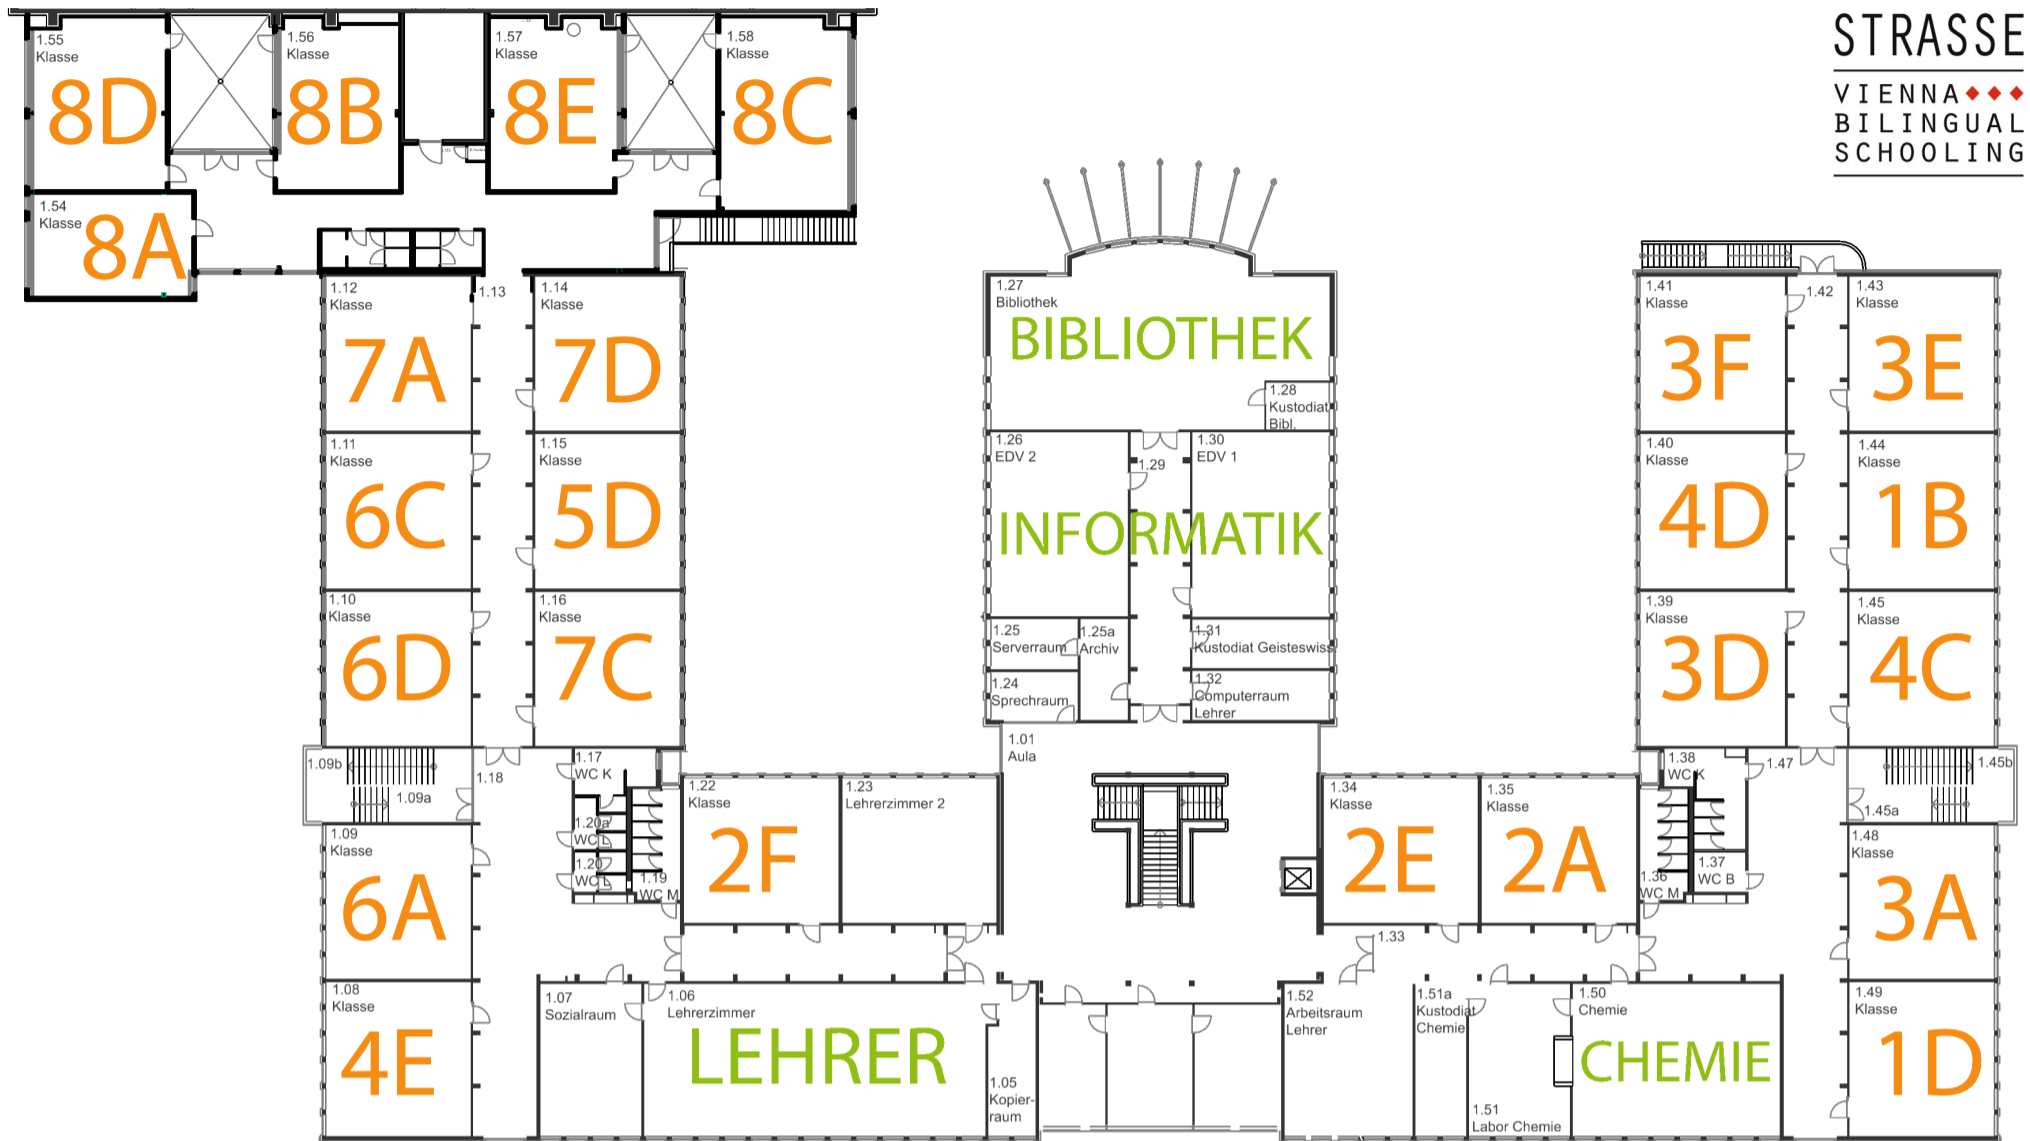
1.55
Klasse
8D

1.56
Klasse
8B

1.57
Klasse
8E

1.58
Klasse
8C

STRASSE
VIENNA
BILINGUAL
SCHOOLING

1.54
Klasse
8A

1.12
Klasse
7A

1.13

1.14
Klasse
7D

1.27
Bibliothek
BIBLIOTHEK

1.28
Kustodiat
Bibl.

1.41
Klasse
3F

1.42

1.43
Klasse
3E

1.11
Klasse
6C

1.15
Klasse
5D

1.26
EDV 2

1.29

1.30
EDV 1

INFORMATIK

1.40
Klasse
4D

1.44
Klasse
1B

1.10
Klasse
6D

1.16
Klasse
7C

1.25
Serverraum

1.25a
Archiv

1.31
Kustodiat Geisteswiss

1.24
Sprechraum

1.32
Computerraum
Lehrer

1.39
Klasse
3D

1.45
Klasse
4C

1.09b

1.09a

1.18

1.17
WC K

1.01
Aula

1.38
WC K

1.47

1.45b

1.45a

1.09
Klasse
6A

1.20a
WC L

1.20
WC L

1.19
WC M

1.22
Klasse
2F

1.23
Lehrerzimmer 2

1.34
Klasse
2E

1.35
Klasse
2A

1.36
WC M

1.37
WC B

1.48
Klasse
3A

1.33

1.08
Klasse
4E

1.07
Sozialraum

1.06
Lehrerzimmer
LEHRER

1.05
Kopierraum

1.52
Arbeitsraum
Lehrer

1.51a
Kustodiat
Chemie

1.50
Chemie
CHEMIE

1.51
Labor Chemie

1.49
Klasse
1D